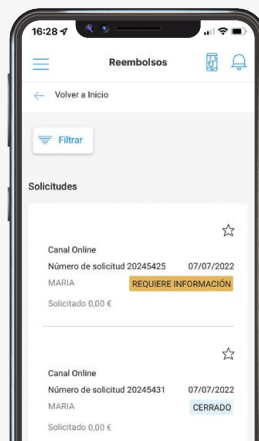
16:28

Reembolsos

Volver a Inicio

Filtrar

Solicitudes

Canal Online
Número de solicitud 20245425 07/07/2022
MARIA REQUIERE INFORMACIÓN
Solicitado 0,00 €

Canal Online
Número de solicitud 20245431 07/07/2022
MARIA CERRADO
Solicitado 0,00 €